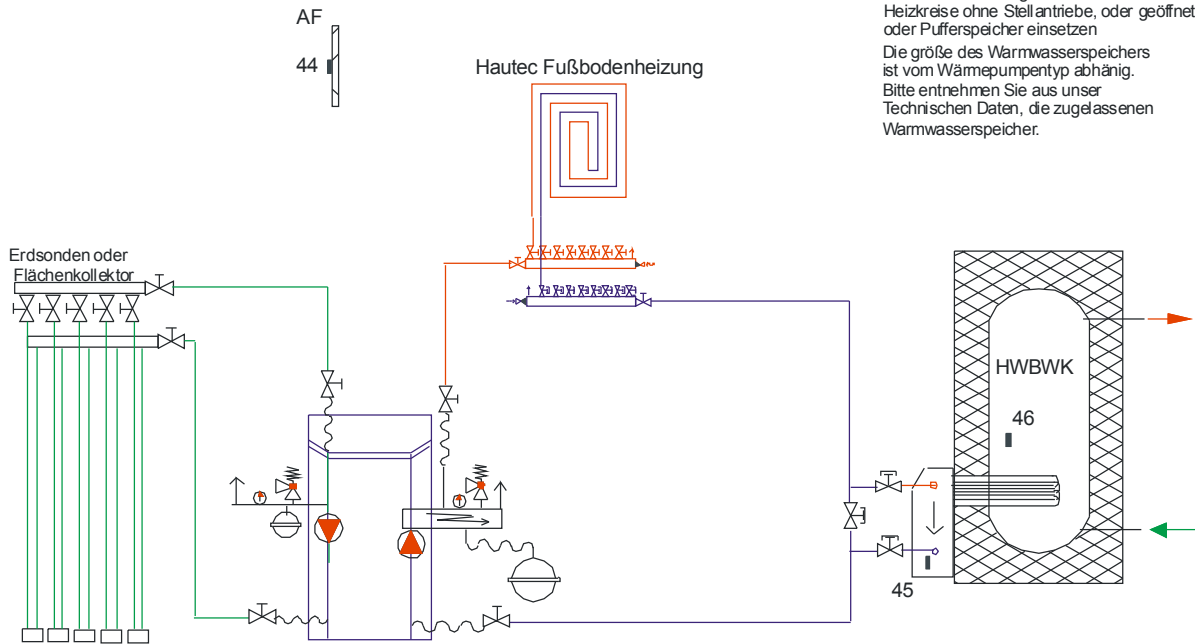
AF

44

Hautec Fußbodenheizung

Heizkreise ohne Stellantriebe, oder geöffnet oder Pufferspeicher einsetzen

Die größe des Warmwasserspeichers ist vom Wärmepumpentyp abhänig. Bitte entnehmen Sie aus unser Technischen Daten, die zugelassenen Warmwasserspeicher.

Erdsonden oder Flächenkollektor

HWBWK

46

45